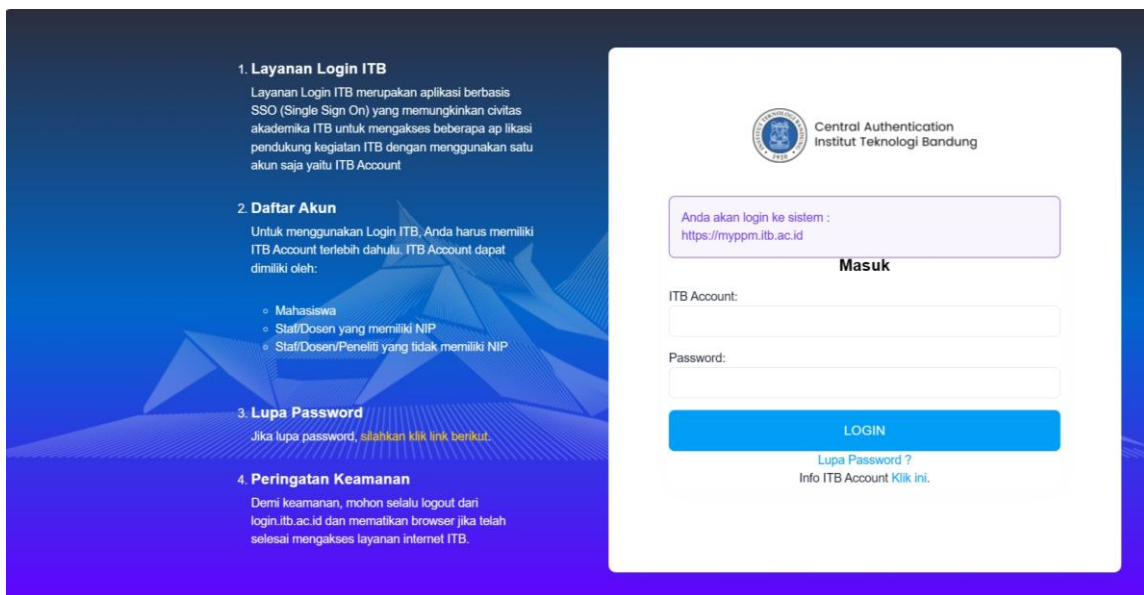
1. **Layanan Login ITB**
Layanan Login ITB merupakan aplikasi berbasis SSO (Single Sign On) yang memungkinkan civitas akademika ITB untuk mengakses beberapa ap likasi pendukung kegiatan ITB dengan menggunakan satu akun saja yaitu ITB Account

2. **Daftar Akun**
Untuk menggunakan Login ITB, Anda harus memiliki ITB Account terlebih dahulu. ITB Account dapat dimiliki oleh:

- Mahasiswa
- Staf/Dosen yang memiliki NIP
- Staf/Dosen/Peneliti yang tidak memiliki NIP

3. **Lupa Password**
Jika lupa password, silahkan klik link berikut.

4. **Peringatan Keamanan**
Demi keamanan, mohon selalu logout dari login.itb.ac.id dan mematikan browser jika telah selesai mengakses layanan internet ITB.

INSTITUT TEKNOLOGI BANDUNG 1920

Central Authentication
Institut Teknologi Bandung

Anda akan login ke sistem :
https://myppm.itb.ac.id

**Masuk**

ITB Account:

Password:

LOGIN

Lupa Password ?
Info ITB Account Klik ini.